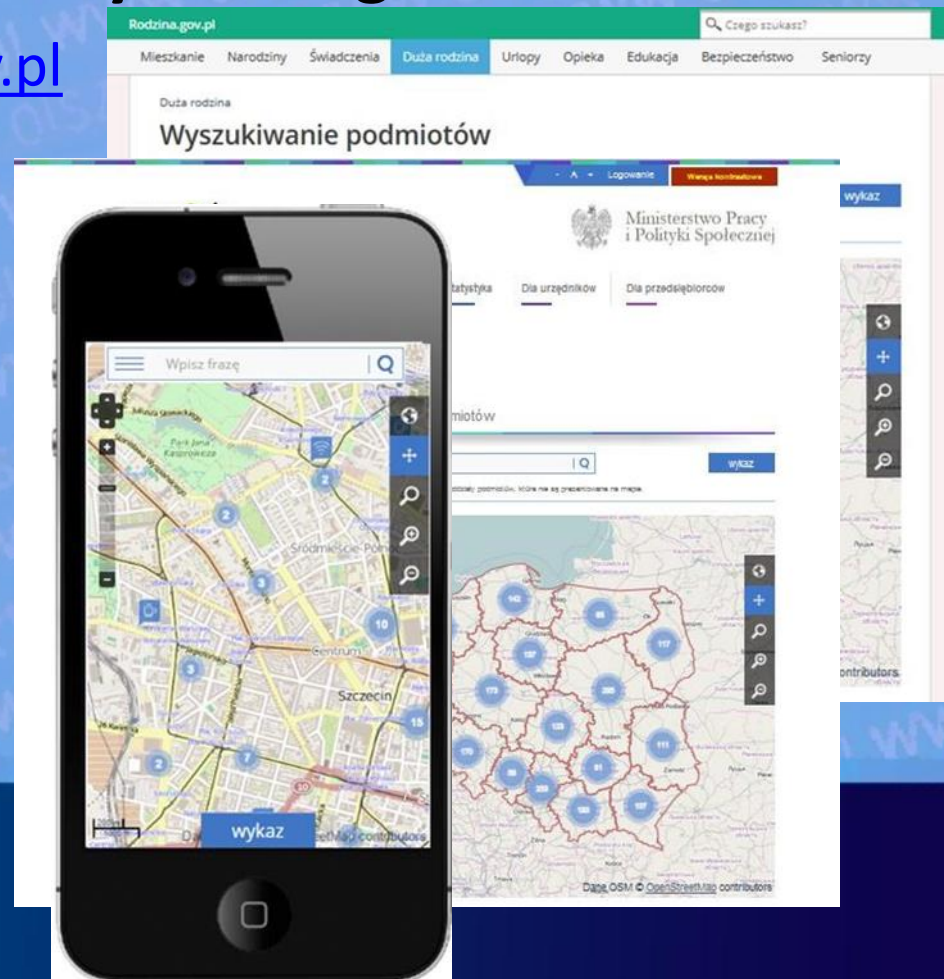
v.pl

Rodzina.gov.pl

Czego szukasz?

Mieszkanie Narodziny Świadczenia Duża rodzina Urlopy Opieka Edukacja Bezpieczeństwo Seniorzy

Duża rodzina

Wyszukiwanie podmiotów

wykaz

Logowanie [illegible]

Ministerstwo Pracy i Polityki Społecznej

Statystyka Dla urzędników Dla przedsiębiorców

miotów

wykaz

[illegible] podmiotów, które nie są prezentowane na mapie.

142 85 117 137 173 205 123 111 170 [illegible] 81 205 105 107

Dane OSM © OpenStreetMap contributors

ontributors

Wpisz frazę

Park Jana Kasprowicza

Śródmieście-Półn

Centrum

Szczecin

2 2 3 3 10 15 2 7

wykaz

Dane OSM © OpenStreetMap contributors